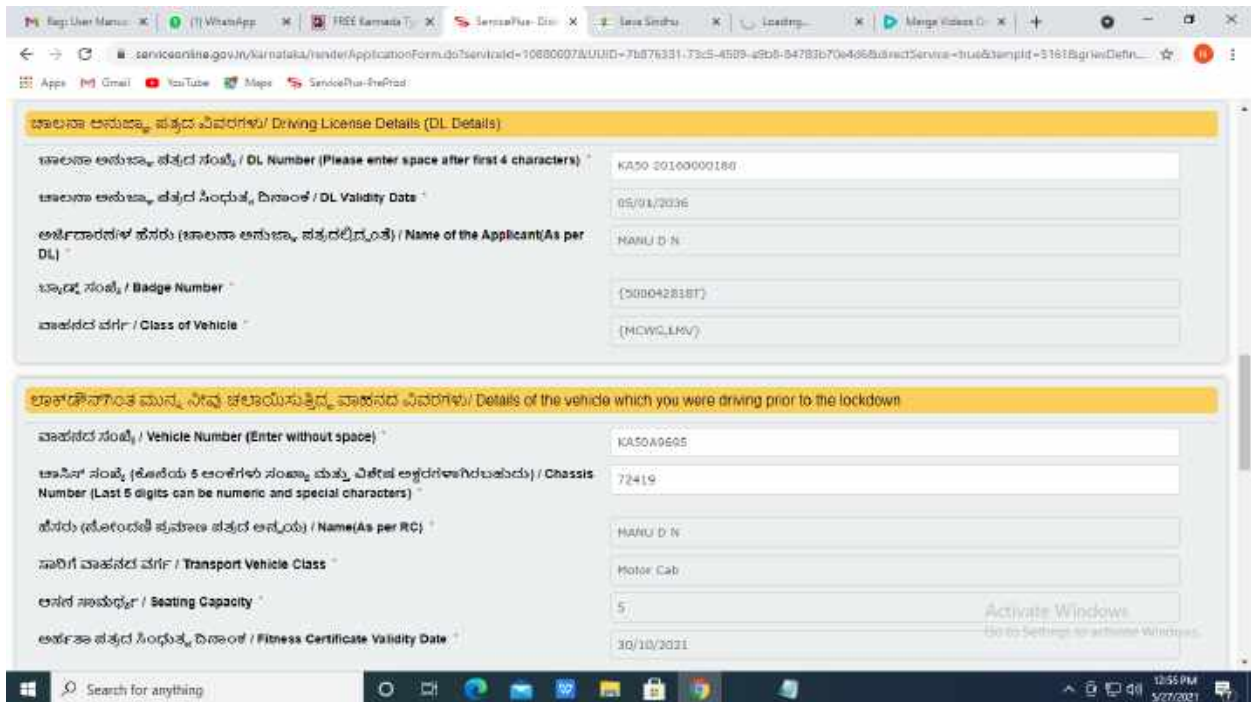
Reg User Manu × | (1) WhatsApp × | FREE Kannada T × | ServicePlus- Dis × | Seva Sindhu × | Loading... × | Merge Videos O × | +

serviceonline.gov.in/karnataka/renderApplicationForm.do?serviceId=10880007&UUID=7b876331-73c5-4509-a9b8-84783b70e4d6&directService=true&tempId=5161&grievDefin...

Apps Gmail YouTube Maps ServicePlus-PreProd

ಚಾಲನಾ ಅನುಜ್ಞಾ ಪತ್ರದ ವಿವರಗಳು/ Driving License Details (DL Details)

ಚಾಲನಾ ಅನುಜ್ಞಾ ಪತ್ರದ ಸಂಖ್ಯೆ / DL Number (Please enter space after first 4 characters) * | KA50 20160000180

ಚಾಲನಾ ಅನುಜ್ಞಾ ಪತ್ರದ ಸಿಂಧುತ್ವ ದಿನಾಂಕ / DL Validity Date * | 05/01/2036

ಅರ್ಜಿದಾರರ/ಳ ಹೆಸರು (ಚಾಲನಾ ಅನುಜ್ಞಾ ಪತ್ರದಲ್ಲಿದ್ದಂತೆ) / Name of the Applicant(As per DL) * | MANU D N

ಬ್ಯಾಡ್ಜ್ ಸಂಖ್ಯೆ / Badge Number * | {500042818T}

ವಾಹನದ ವರ್ಗ / Class of Vehicle * | {MCWG,LMV}

ಲಾಕ್‌ಡೌನ್‌ಗಿಂತ ಮುನ್ನ ನೀವು ಚಲಾಯಿಸುತ್ತಿದ್ದ ವಾಹನದ ವಿವರಗಳು/ Details of the vehicle which you were driving prior to the lockdown

ವಾಹನದ ಸಂಖ್ಯೆ / Vehicle Number (Enter without space) * | KA50A9605

ಚಾಸಿಸ್ ಸಂಖ್ಯೆ (ಕೊನೆಯ 5 ಅಂಕೆಗಳು ಸಂಖ್ಯಾ ಮತ್ತು ವಿಶೇಷ ಅಕ್ಷರಗಳಾಗಿರಬಹುದು) / Chassis Number (Last 5 digits can be numeric and special characters) * | 72419

ಹೆಸರು (ನೋಂದಣಿ ಪ್ರಮಾಣ ಪತ್ರದ ಅನ್ವಯ) / Name(As per RC) * | MANU D N

ಸಾರಿಗೆ ವಾಹನದ ವರ್ಗ / Transport Vehicle Class * | Motor Cab

ಆಸನ ಸಾಮರ್ಥ್ಯ / Seating Capacity * | 5

ಅರ್ಹತಾ ಪತ್ರದ ಸಿಂಧುತ್ವ ದಿನಾಂಕ / Fitness Certificate Validity Date * | 30/10/2021

Activate Windows
Go to Settings to activate Windows.

Search for anything

12:55 PM
5/27/2021